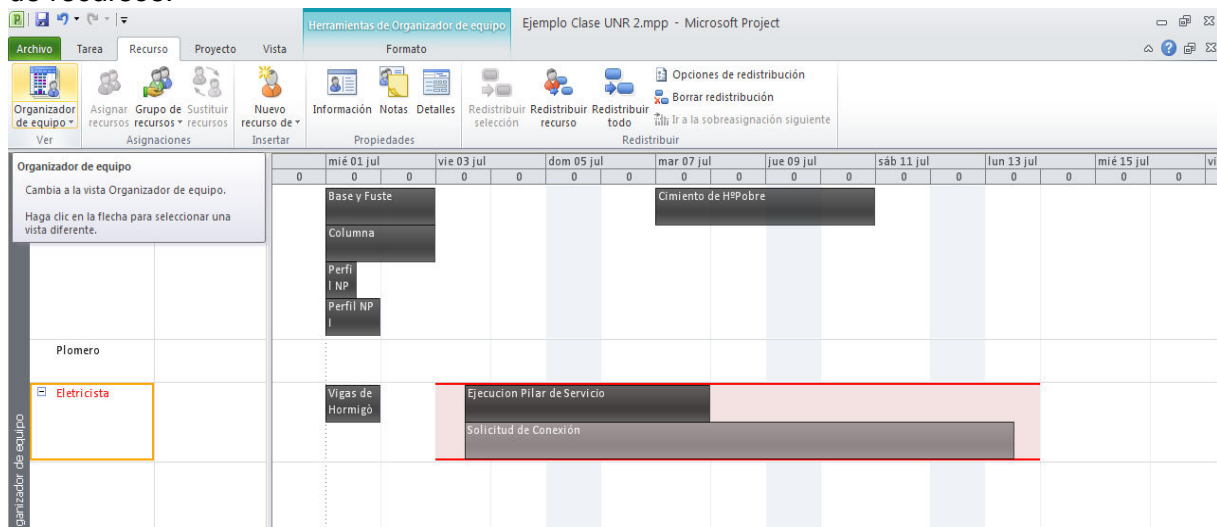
de recursos.

Herramientas de Organizador de equipo  Ejemplo Clase UNR 2.mpp - Microsoft Project

Archivo  Tarea  Recurso  Proyecto  Vista  Formato

Organizador de equipo
Ver
Asignar recursos  Grupo de recursos  Sustituir recursos
Asignaciones
Nuevo recurso de
Insertar
Información  Notas  Detalles
Propiedades
Redistribuir selección  Redistribuir recurso  Redistribuir todo
Opciones de redistribución
Borrar redistribución
Ir a la sobreasignación siguiente
Redistribuir

Organizador de equipo
Cambia a la vista Organizador de equipo.
Haga clic en la flecha para seleccionar una vista diferente.

| mié 01 jul | vie 03 jul | dom 05 jul | mar 07 jul | jue 09 jul | sáb 11 jul | lun 13 jul | mié 15 jul | vi |
|---|---|---|---|---|---|---|---|---|

0 0 0 0 0 0 0 0 0 0 0 0 0 0 0 0 0 0

Base y Fuste
Cimiento de HºPobre
Columna
Perfil NP
Perfil NP I

Plomero

Eletricista
Vigas de Hormigó
Ejecucion Pilar de Servicio
Solicitud de Conexión

ganizador de equipo